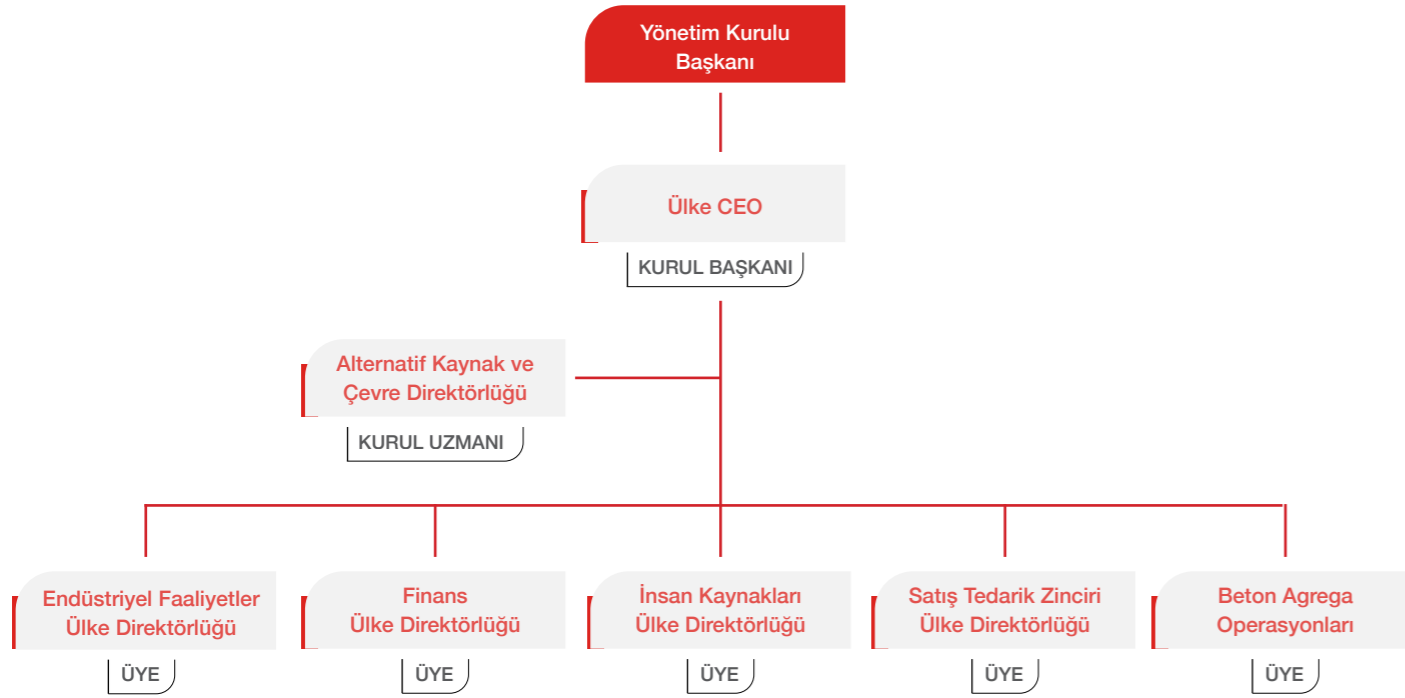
Yönetim Kurulu Başkanı

Ülke CEO

KURUL BAŞKANI

Alternatif Kaynak ve Çevre Direktörlüğü

KURUL UZMANI

Endüstriyel Faaliyetler Ülke Direktörlüğü

ÜYE

Finans Ülke Direktörlüğü

ÜYE

İnsan Kaynakları Ülke Direktörlüğü

ÜYE

Satış Tedarik Zinciri Ülke Direktörlüğü

ÜYE

Beton Agrega Operasyonları

ÜYE